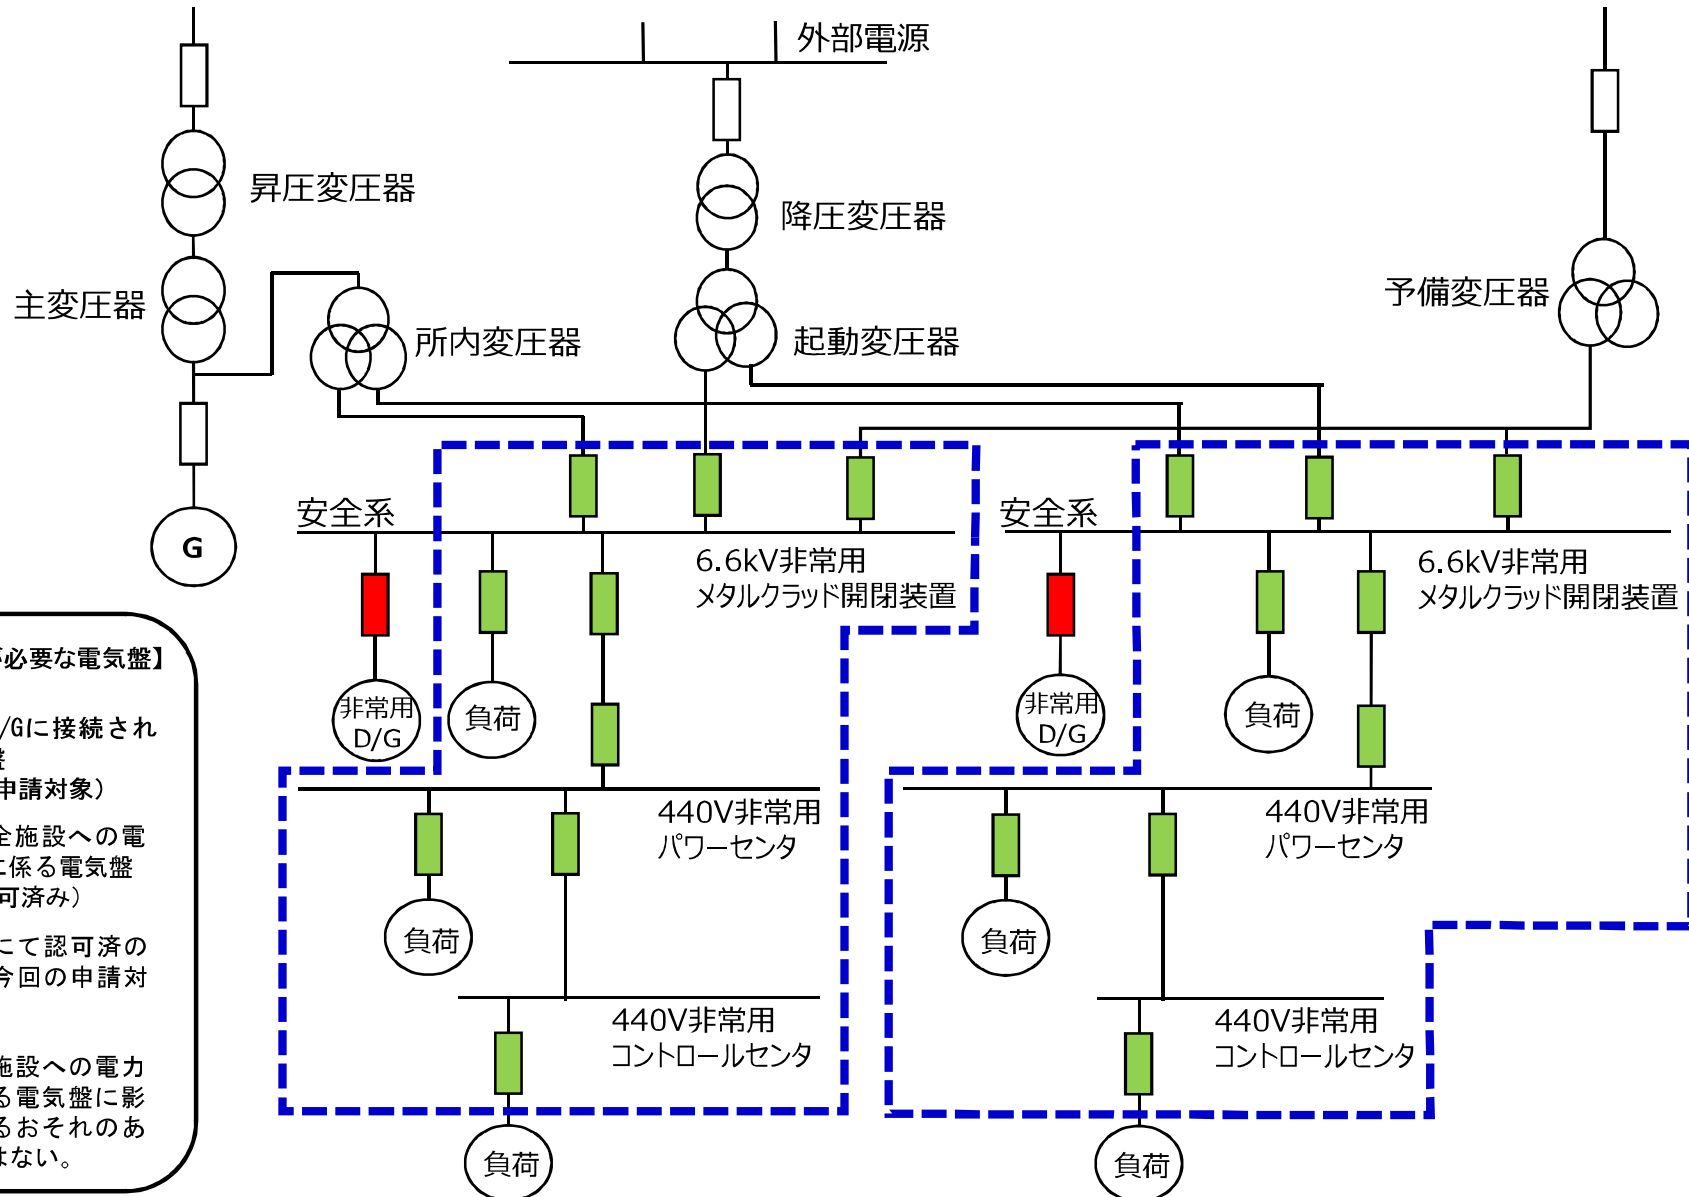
外部電源

昇圧変圧器

降圧変圧器

主変圧器

所内変圧器

起動変圧器

予備変圧器

G

安全系

6.6kV非常用
メタルクラッド開閉装置

安全系

6.6kV非常用
メタルクラッド開閉装置

非常用
D/G

負荷

非常用
D/G

負荷

440V非常用
パワーセンタ

440V非常用
パワーセンタ

負荷

負荷

440V非常用
コントロールセンタ

440V非常用
コントロールセンタ

負荷

負荷

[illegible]必要な電気盤】

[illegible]/Gに接続され
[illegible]
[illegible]申請対象）
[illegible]全施設への電
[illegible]係る電気盤
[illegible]可済み）
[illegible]にて認可済の
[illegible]今回の申請対
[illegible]
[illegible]施設への電力
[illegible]る電気盤に影
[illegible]るおそれのあ
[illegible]はない。